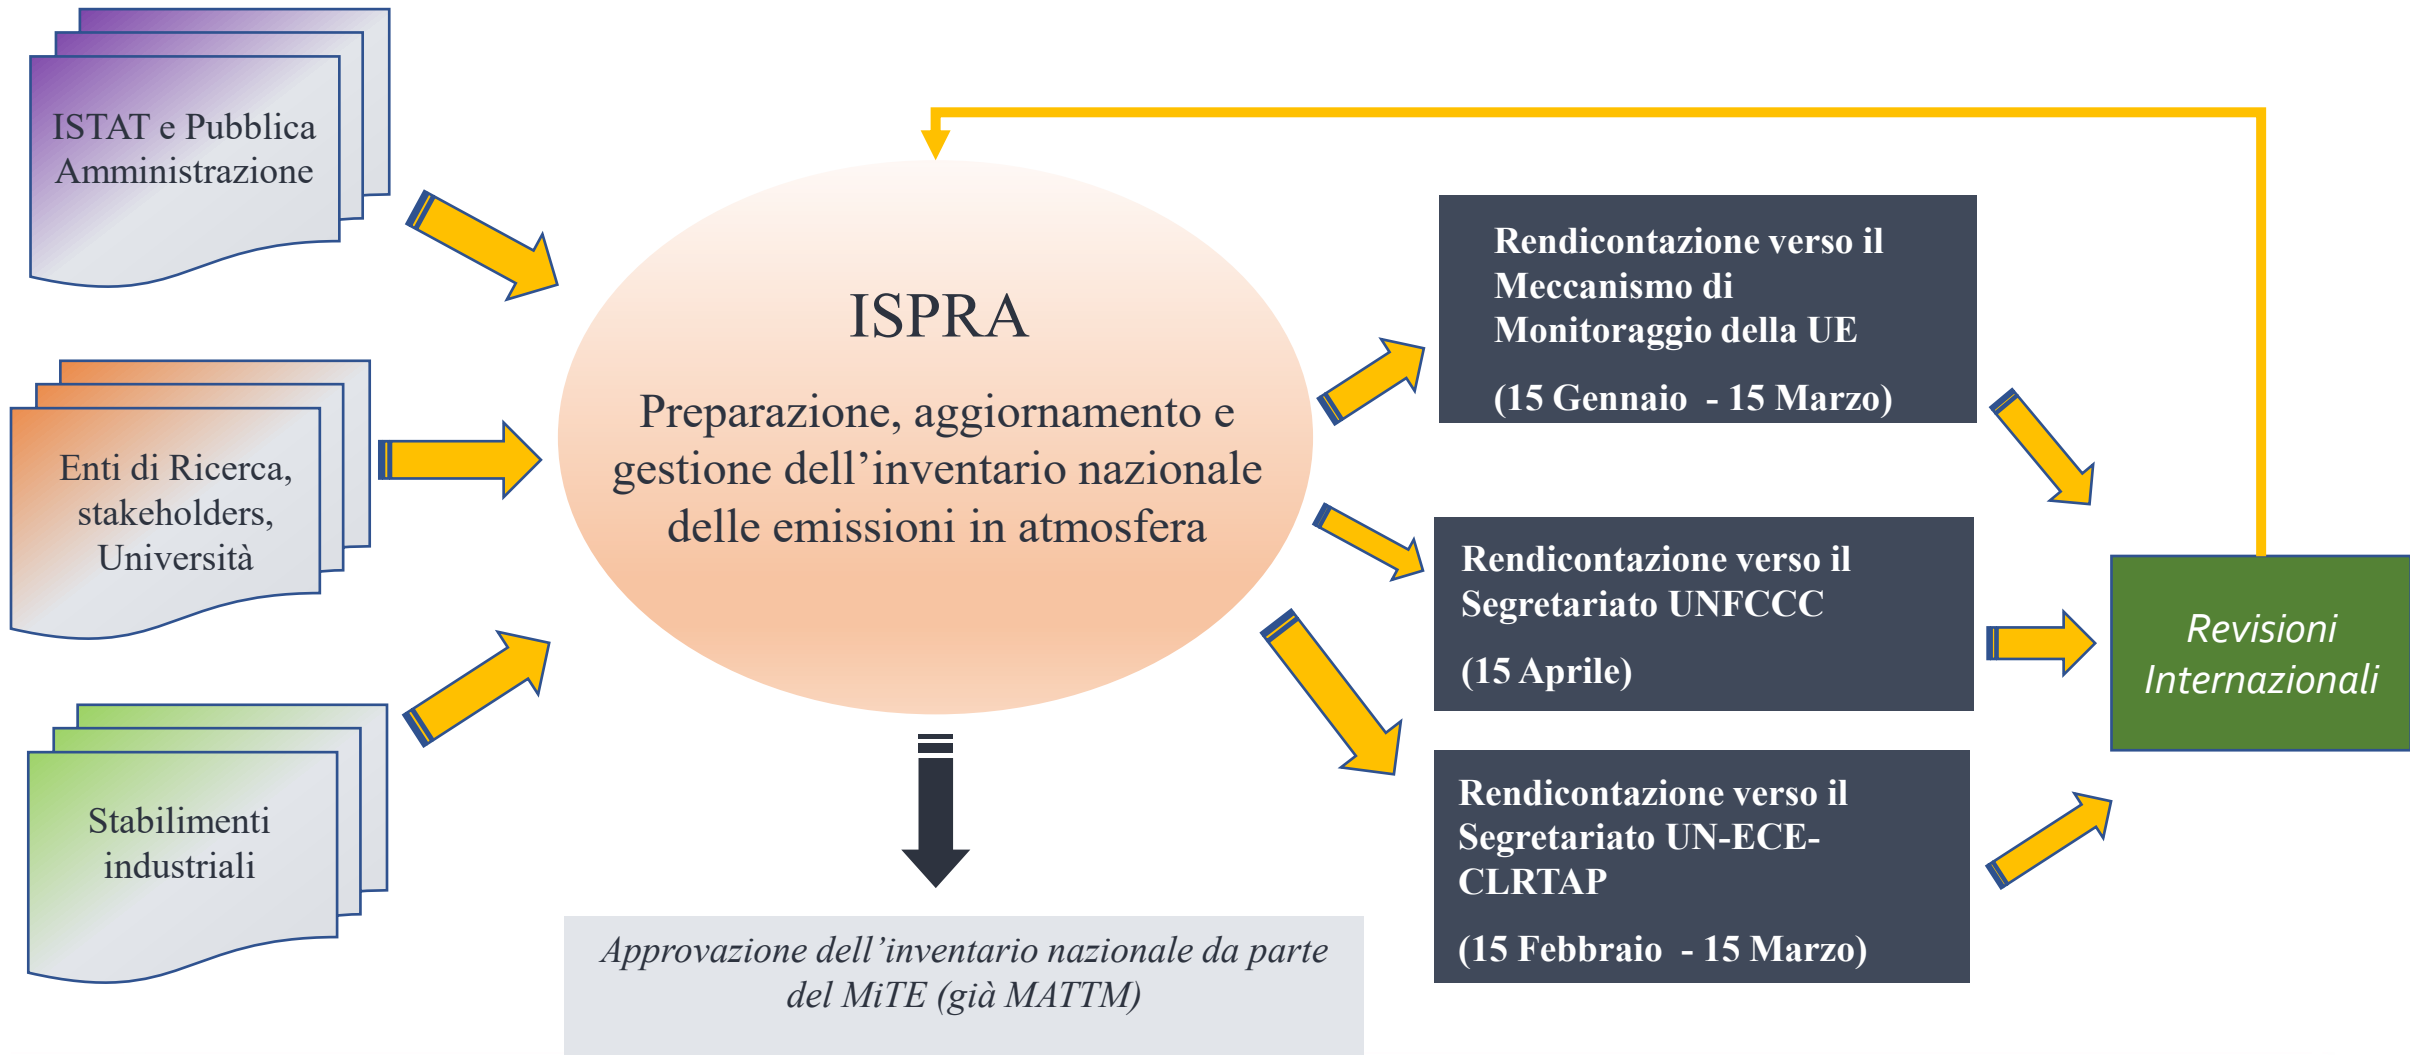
ISTAT e Pubblica Amministrazione

Enti di Ricerca, stakeholders, Università

Stabilimenti industriali

ISPRA

Preparazione, aggiornamento e gestione dell’inventario nazionale delle emissioni in atmosfera

Approvazione dell’inventario nazionale da parte del MiTE (già MATTM)

Rendicontazione verso il Meccanismo di Monitoraggio della UE

(15 Gennaio - 15 Marzo)

Rendicontazione verso il Segretariato UNFCCC

(15 Aprile)

Rendicontazione verso il Segretariato UN-ECE-CLRTAP

(15 Febbraio - 15 Marzo)

Revisioni Internazionali